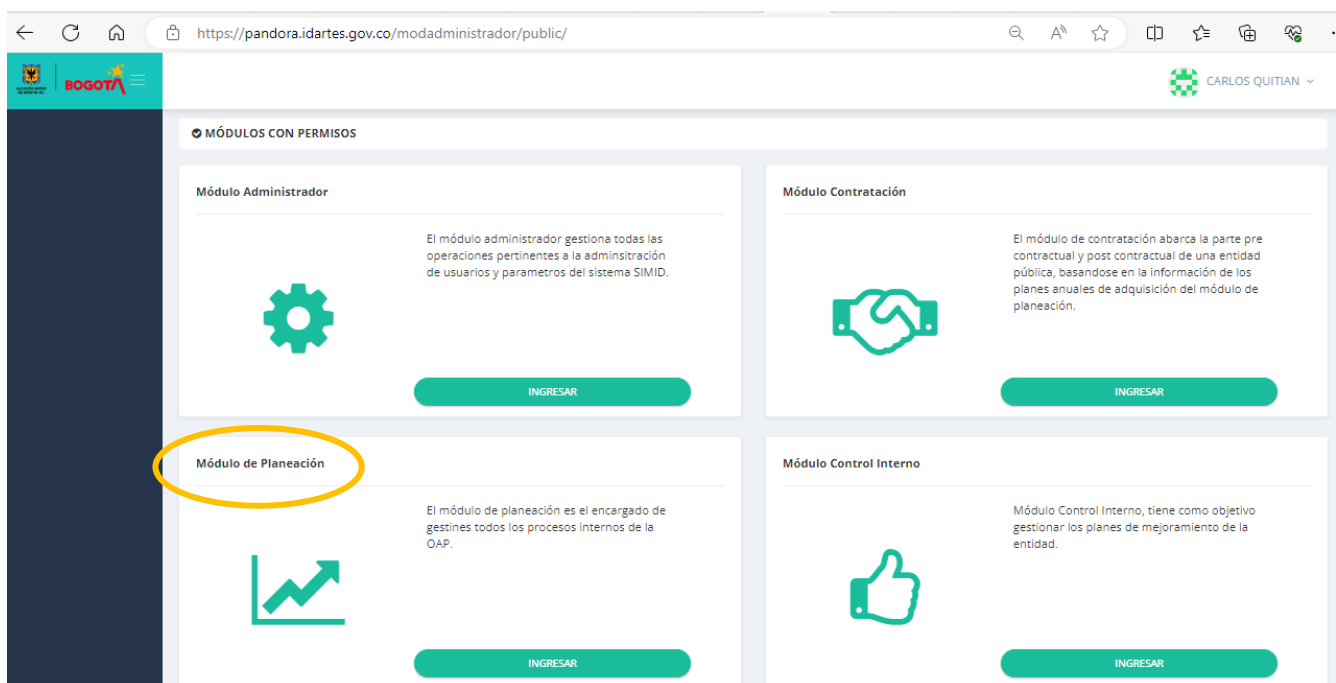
https://pandora.idartes.gov.co/modadministrador/public/

BOGOTÁ

CARLOS QUITIAN

MÓDULOS CON PERMISOS

Módulo Administrador

El módulo administrador gestiona todas las operaciones pertinentes a la adminsitración de usuarios y parametros del sistema SIMID.

INGRESAR

Módulo Contratación

El módulo de contratación abarca la parte pre contractual y post contractual de una entidad pública, basandose en la información de los planes anuales de adquisición del módulo de planeación.

INGRESAR

Módulo de Planeación

El módulo de planeación es el encargado de gestines todos los procesos internos de la OAP.

INGRESAR

Módulo Control Interno

Módulo Control Interno, tiene como objetivo gestionar los planes de mejoramiento de la entidad.

INGRESAR